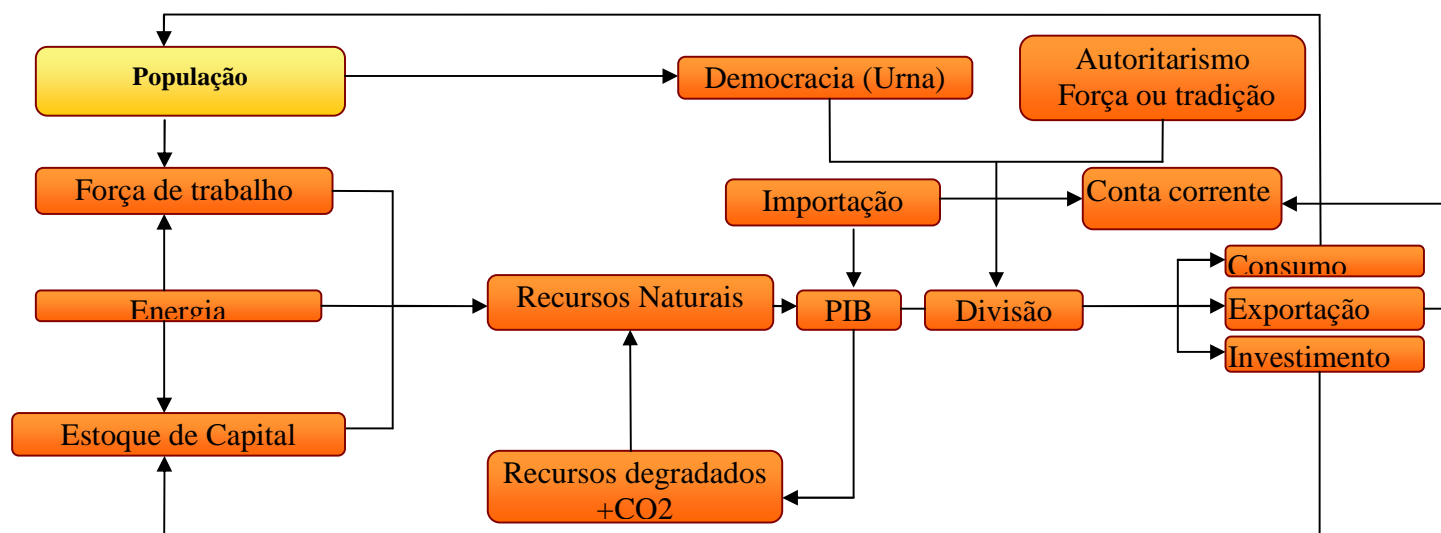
População

Democracia (Urna)

Autoritarismo
Força ou tradição

Força de trabalho

Importação

Conta corrente

Consumo

Energia

Recursos Naturais

PIB

Divisão

Exportação

Investimento

Estoque de Capital

Recursos degradados +CO2